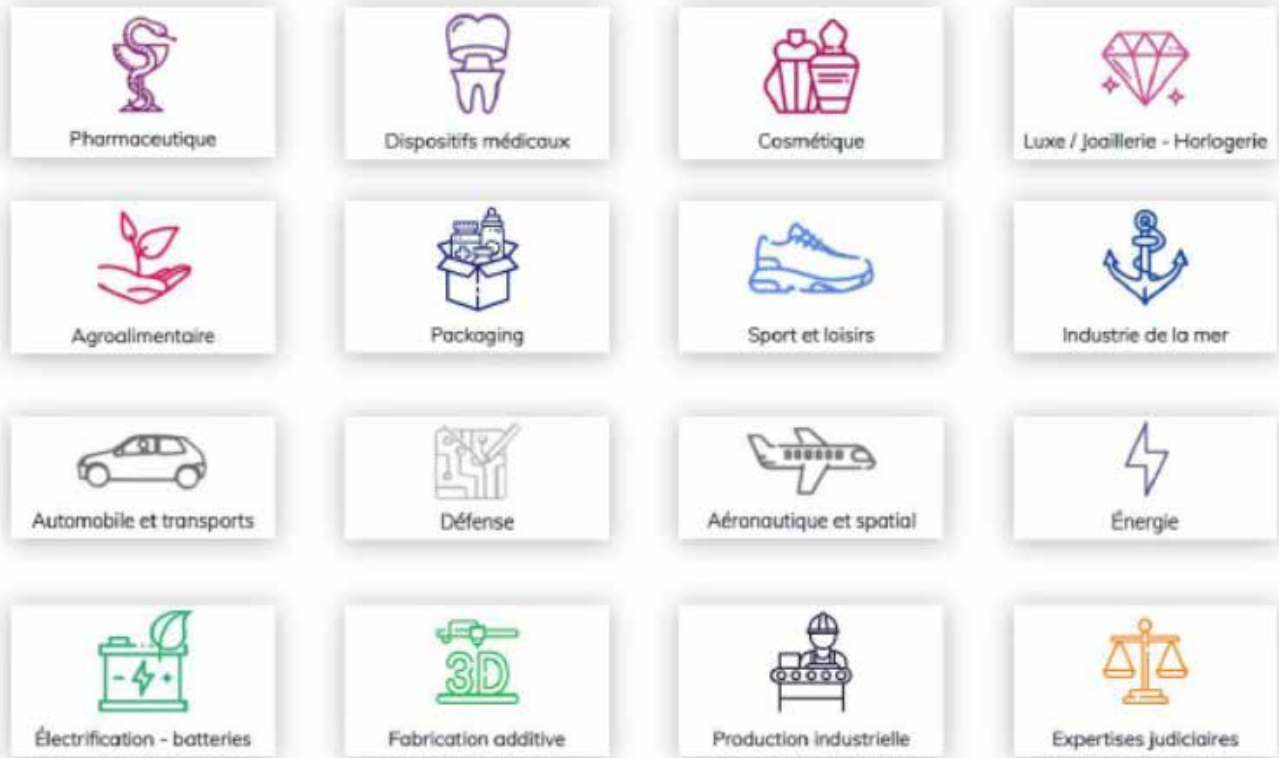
Pharmaceutique

Dispositifs médicaux

Cosmétique

Luxe / Joaillerie - Horlogerie

Agroalimentaire

Packaging

Sport et loisirs

Industrie de la mer

Automobile et transports

Défense

Aéronautique et spatial

Énergie

- + 

Électrification - batteries

3D

Fabrication additive

Production industrielle

Expertises judiciaires